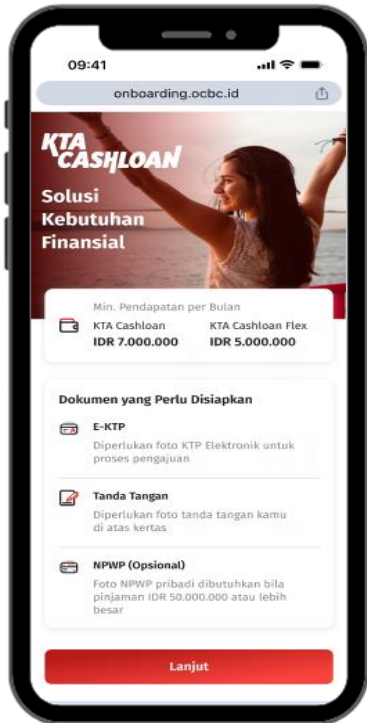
09:41

onboarding.ocbc.id

KTA CASHLOAN

Solusi Kebutuhan Finansial

Min. Pendapatan per Bulan

| KTA Cashloan | KTA Cashloan Flex |
|---|---|
| IDR 7.000.000 | IDR 5.000.000 |

Dokumen yang Perlu Disiapkan

E-KTP
Diperlukan foto KTP Elektronik untuk proses pengajuan

Tanda Tangan
Diperlukan foto tanda tangan kamu di atas kertas

NPWP (Opsional)
Foto NPWP pribadi dibutuhkan bila pinjaman IDR 50.000.000 atau lebih besar

Lanjut